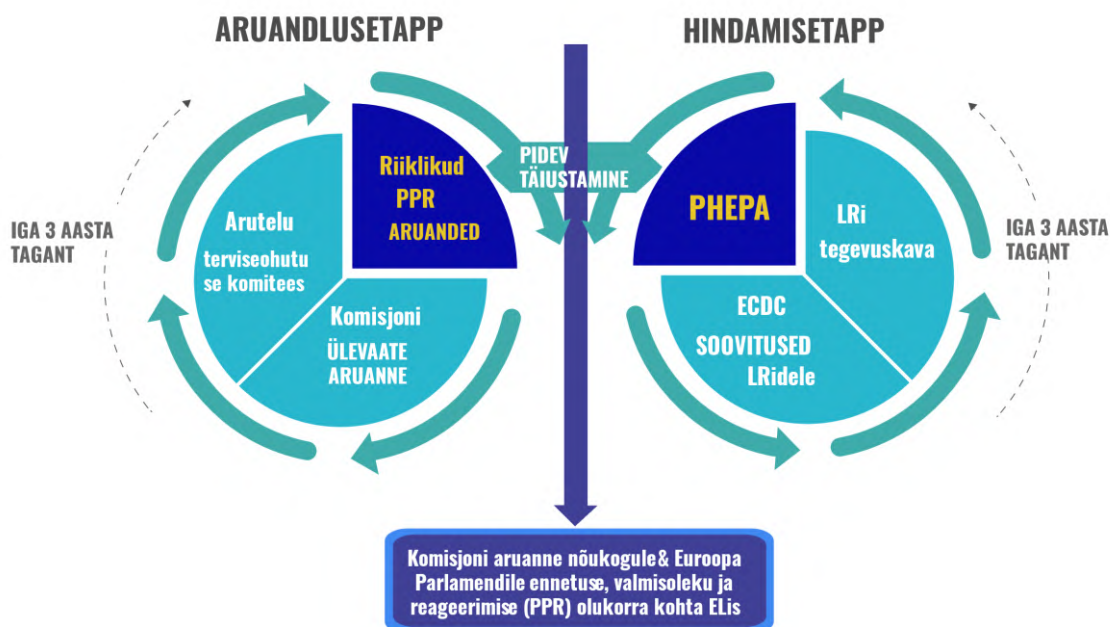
ARUANDLUSETAPP

HINDAMISETAPP

IGA 3 AASTA TAGANT

Riiklikud PPR ARUANDED

PIDEV TÄIUSTAMINE

Arutelu terviseohutuse komitees

Komisjoni ÜLEVAATE ARUANNE

PHEPA

LRi tegevuskava

ECDC SOOVITUSED LRidele

IGA 3 AASTA TAGANT

Komisjoni aruanne nõukogule& Euroopa Parlamendile ennetuse, valmisoleku ja reageerimise (PPR) olukorra kohta ELis